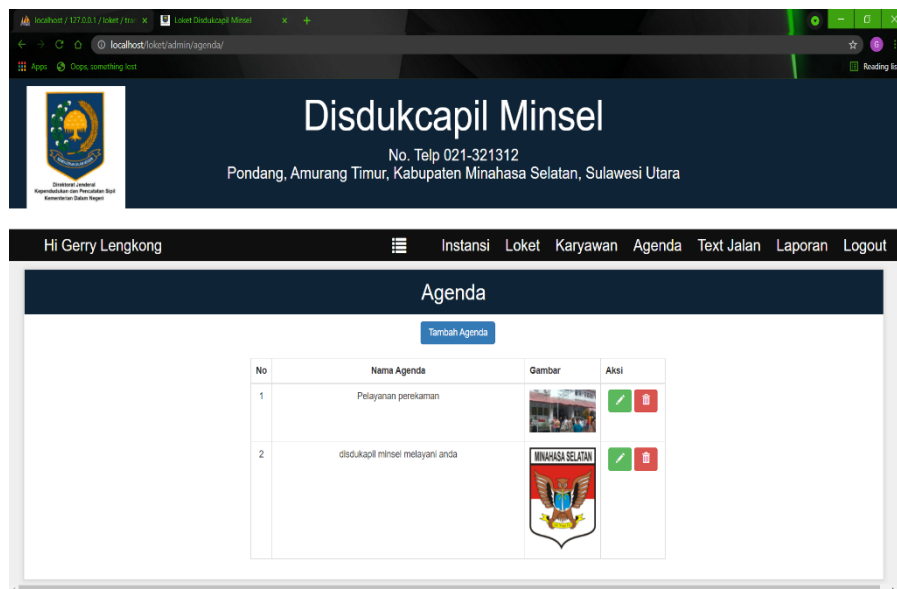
localhost / 127.0.0.1 / loket / tra ×
Loket Disdukcapil Minsel ×
+

localhost/loket/admin/agenda/

Apps
Oops, something lost
Reading lis

Direktorat Jenderal Kependudukan dan Pencatatan Sipil Kementerian Dalam Negeri

Disdukcapil Minsel

No. Telp 021-321312

Pondang, Amurang Timur, Kabupaten Minahasa Selatan, Sulawesi Utara

Hi Gerry Lengkong

Instansi Loket Karyawan Agenda Text Jalan Laporan Logout

Agenda

Tambah Agenda

| No | Nama Agenda | Gambar | Aksi |
|---|---|---|---|
| 1 | Pelayanan perekaman | | |
| 2 | disdukapil minsel melayani anda | MINAHASA SELATAN | |